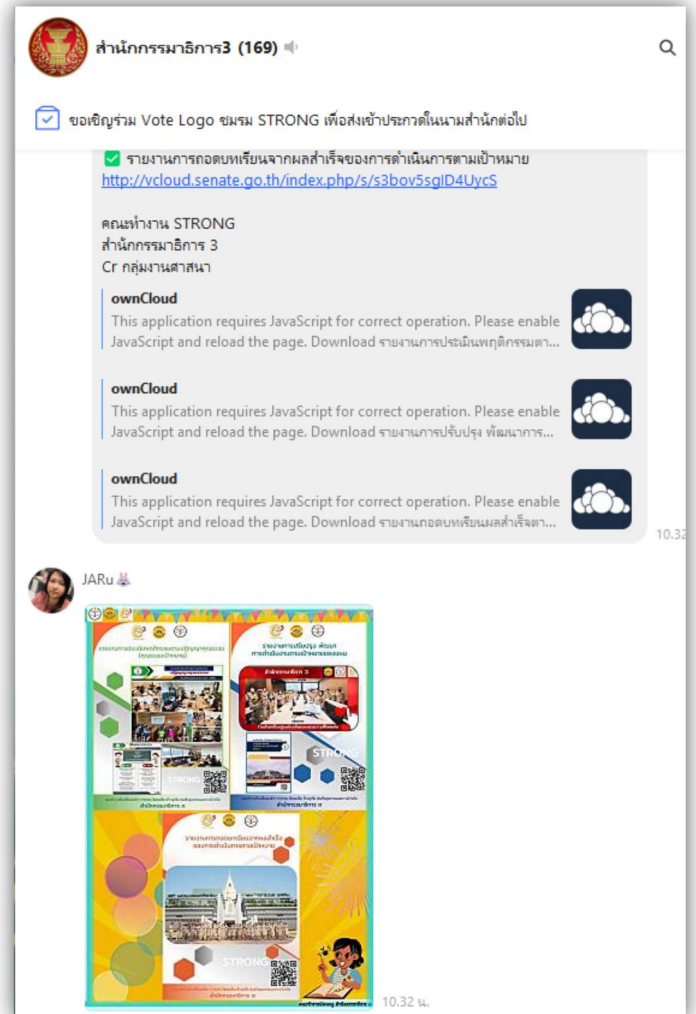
สำนักกรรมาธิการ3 (169)

ขอเชิญร่วม Vote Logo ชมรม STRONG เพื่อส่งเข้าประกวดในนามสำนักต่อไป

✅ รายงานการถอดบทเรียนจากผลสำเร็จของการดำเนินการตามเป้าหมาย
http://vcloud.senate.go.th/index.php/s/s3bov5sgID4UycS

คณะทำงาน STRONG
สำนักกรรมาธิการ 3
Cr กลุ่มงานศาสนา

ownCloud
This application requires JavaScript for correct operation. Please enable JavaScript and reload the page. Download รายงานการประเมินพฤติกรรมตา...

ownCloud
This application requires JavaScript for correct operation. Please enable JavaScript and reload the page. Download รายงานการปรับปรุง พัฒนาการ...

ownCloud
This application requires JavaScript for correct operation. Please enable JavaScript and reload the page. Download รายงานถอดบทเรียนผลสำเร็จตา...

10.32

JARu

STRONG

STRONG

STRONG

10.32 น.